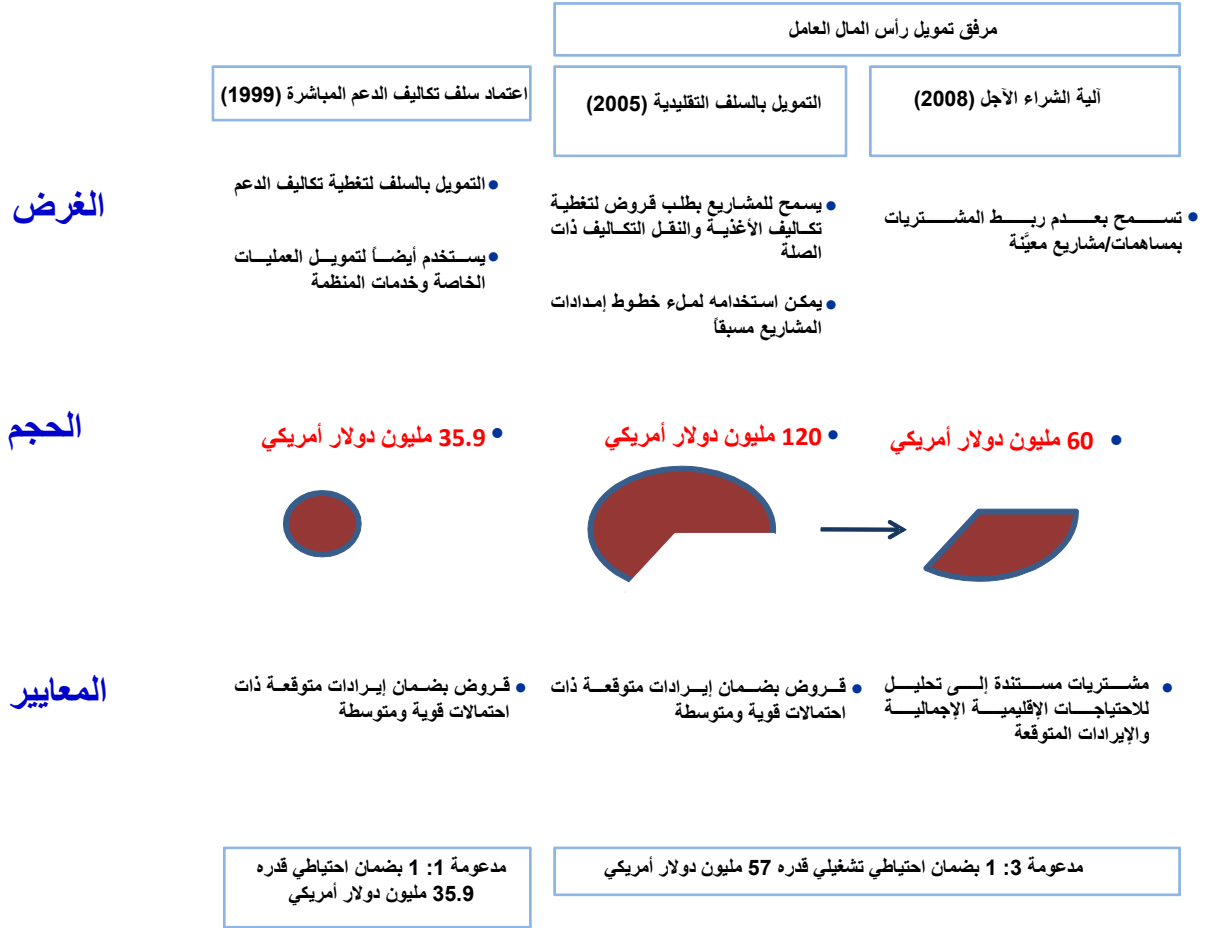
مرفق تمويل رأس المال العامل

آلية الشراء الآجل (2008)

التمويل بالسلف التقليدية (2005)

اعتماد سلف تكاليف الدعم المباشرة (1999)

الغرض

• تسمح بعدم ربط المشتريات بمساهمات/مشاريع معيَّنة

• يسمح للمشاريع بطلب قروض لتغطية تكاليف الأغذية والنقل التكاليف ذات الصلة

• يمكن استخدامه لملء خطوط إمدادات المشاريع مسبقاً

• التمويل بالسلف لتغطية تكاليف الدعم

• يستخدم أيضاً لتمويل العمليات الخاصة وخدمات المنظمة

الحجم

• 60 مليون دولار أمريكي

• 120 مليون دولار أمريكي

• 35.9 مليون دولار أمريكي

المعايير

• مشتريات مستندة إلى تحليل للاحتياجات الإقليمية الإجمالية والإيرادات المتوقعة

• قروض بضمان إيرادات متوقعة ذات احتمالات قوية ومتوسطة

• قروض بضمان إيرادات متوقعة ذات احتمالات قوية ومتوسطة

مدعومة 3: 1 بضمان احتياطي تشغيلي قدره 57 مليون دولار أمريكي

مدعومة 1: 1 بضمان احتياطي قدره 35.9 مليون دولار أمريكي